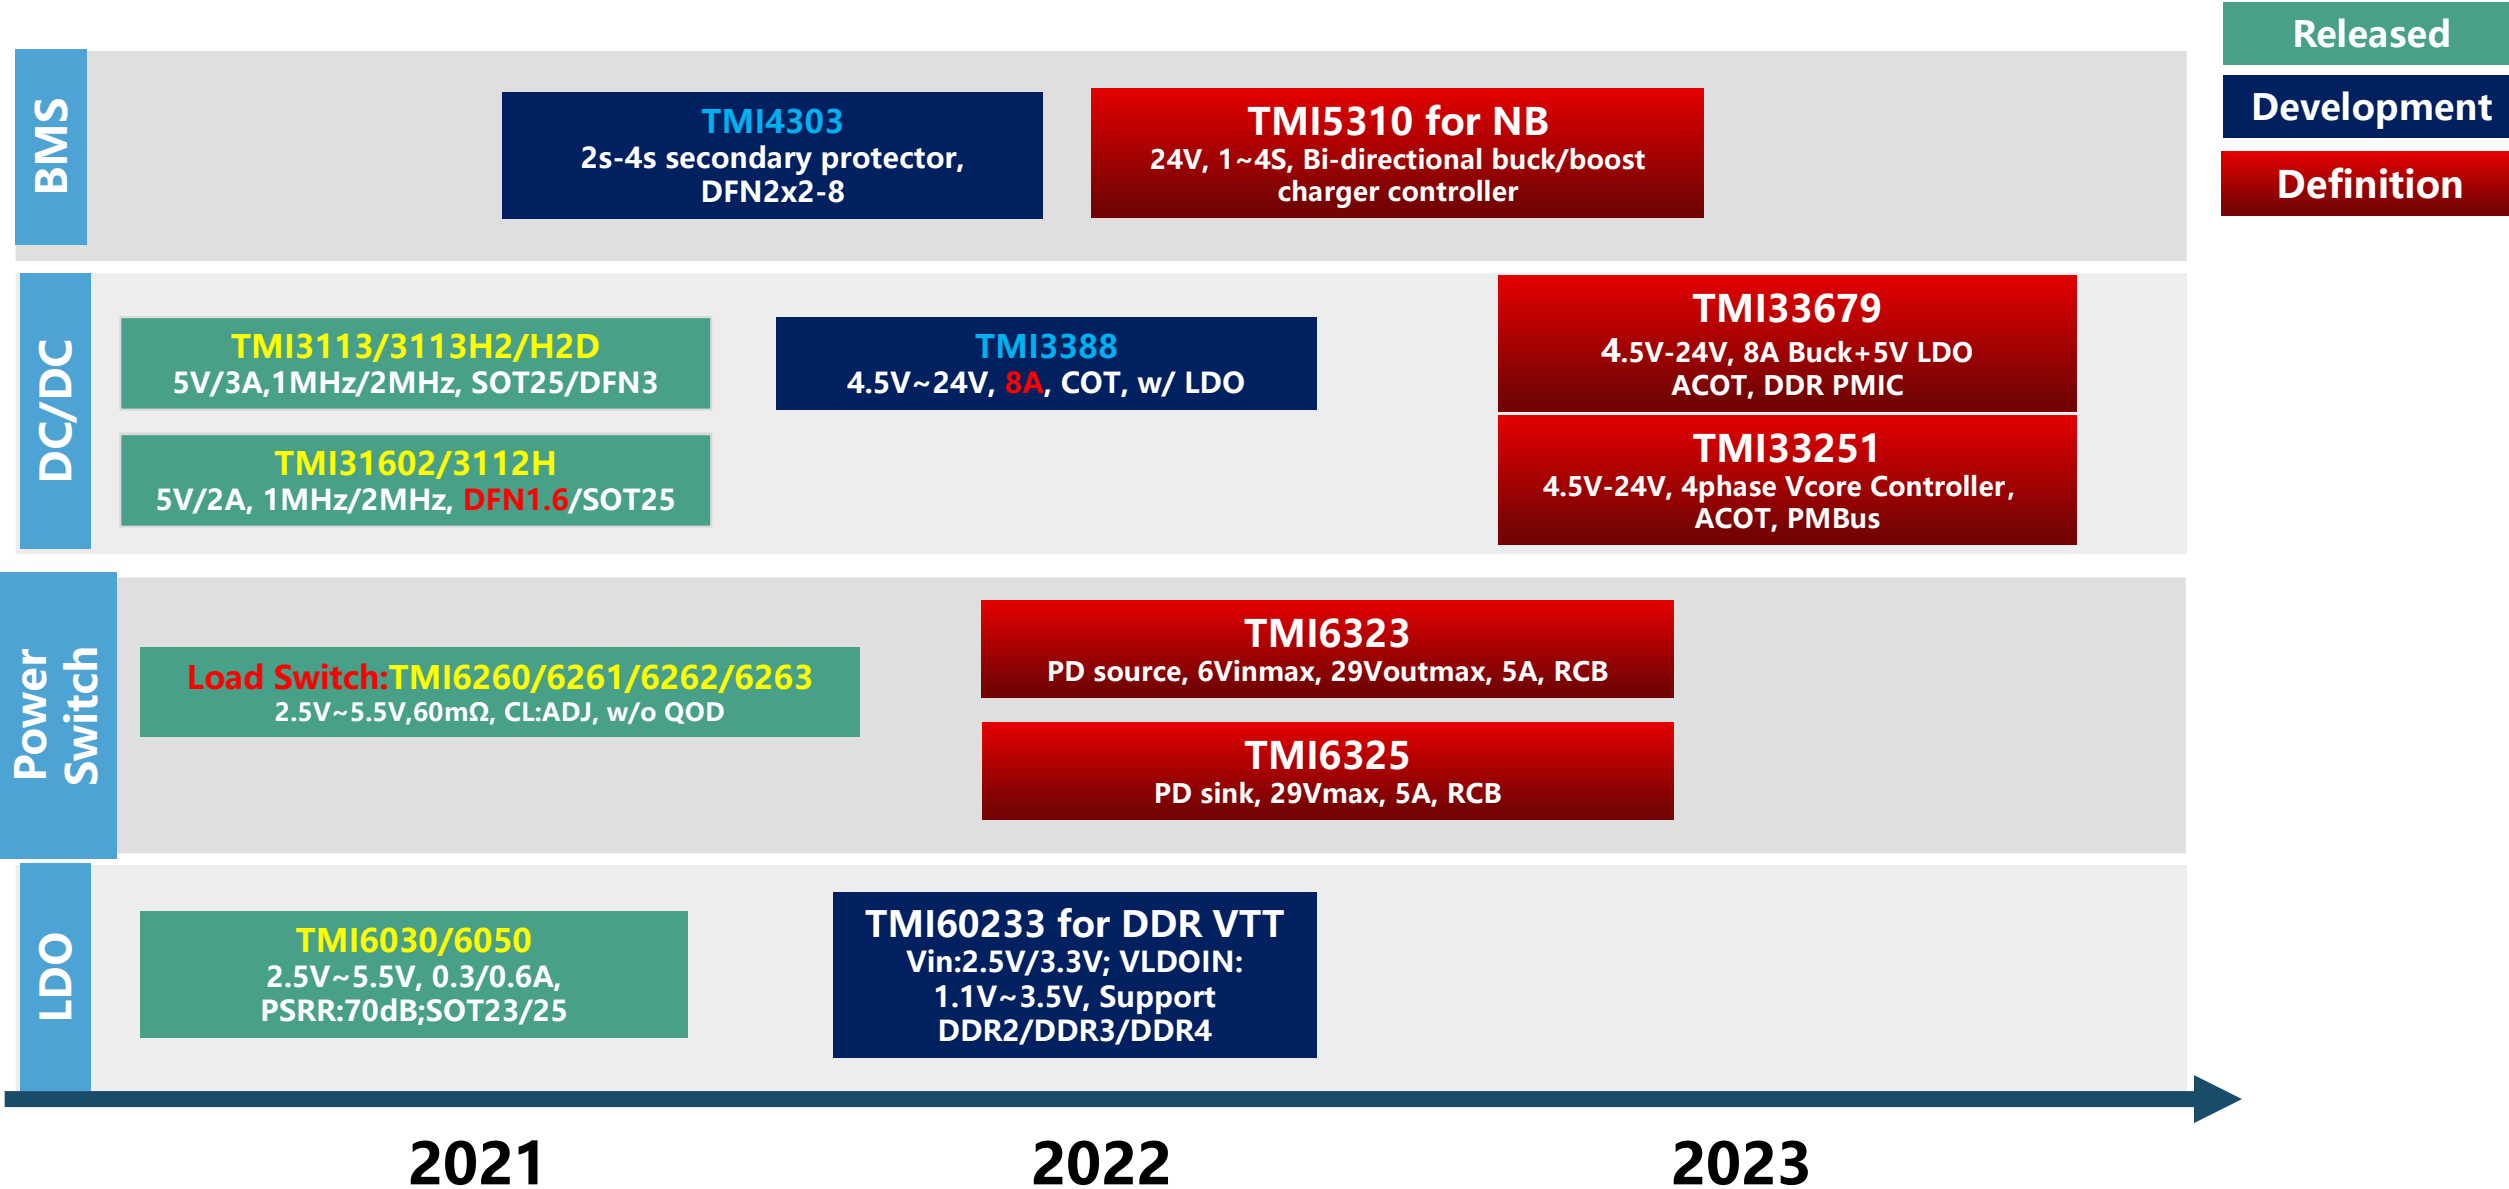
Released
Development
Definition

BMS

TMI4303
2s-4s secondary protector, DFN2x2-8

TMI5310 for NB
24V, 1~4S, Bi-directional buck/boost charger controller

DC/DC

TMI3113/3113H2/H2D
5V/3A,1MHz/2MHz, SOT25/DFN3

TMI31602/3112H
5V/2A, 1MHz/2MHz, DFN1.6/SOT25

TMI3388
4.5V~24V, 8A, COT, w/ LDO

TMI33679
4.5V-24V, 8A Buck+5V LDO
ACOT, DDR PMIC

TMI33251
4.5V-24V, 4phase Vcore Controller, ACOT, PMBus

Power Switch

Load Switch:TMI6260/6261/6262/6263
2.5V~5.5V,60mΩ, CL:ADJ, w/o QOD

TMI6323
PD source, 6Vinmax, 29Voutmax, 5A, RCB

TMI6325
PD sink, 29Vmax, 5A, RCB

LDO

TMI6030/6050
2.5V~5.5V, 0.3/0.6A, PSRR:70dB;SOT23/25

TMI60233 for DDR VTT
Vin:2.5V/3.3V; VLDOIN: 1.1V~3.5V, Support DDR2/DDR3/DDR4

2021
2022
2023